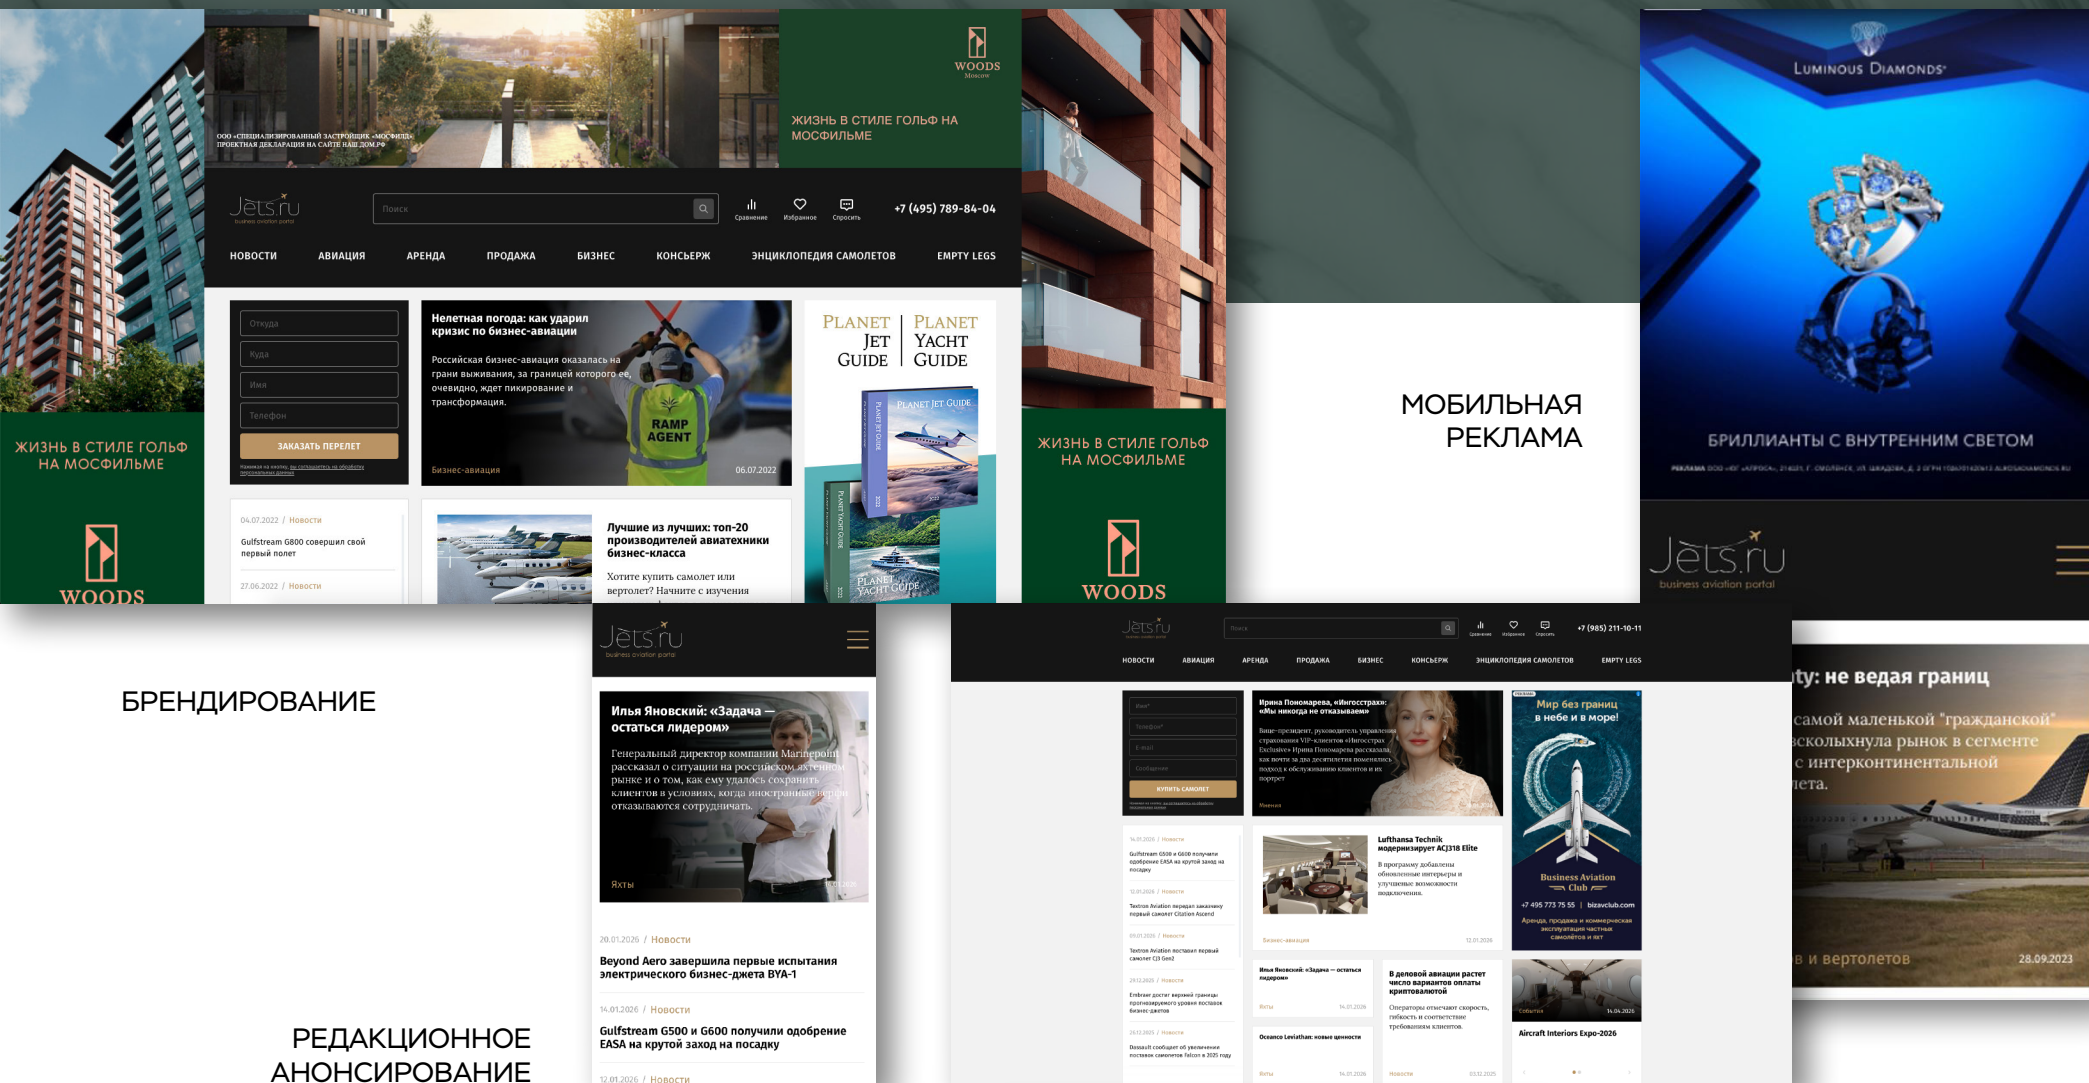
ЖИЗНЬ В СТИЛЕ ГОЛЬФ НА МОСФИЛЬМЕ

WOODS

ООО «СПЕЦИАЛИЗИРОВАННЫЙ ЗАСТРОЙЩИК «МОСФИЛЬ» ПРОЕКТНАЯ ДЕКЛАРАЦИЯ НА САЙТЕ НАШ.ДОМ.РФ

WOODS Moscow

ЖИЗНЬ В СТИЛЕ ГОЛЬФ НА МОСФИЛЬМЕ

Jets.ru business aviation portal

Поиск

Сравнение Избранное Спросить

+7 (495) 789-84-04

НОВОСТИ АВИАЦИЯ АРЕНДА ПРОДАЖА БИЗНЕС КОНСЬЕРЖ ЭНЦИКЛОПЕДИЯ САМОЛЕТОВ EMPTY LEGS

Откуда
Куда
Имя
Телефон
ЗАКАЗАТЬ ПЕРЕЛЕТ

Нелетная погода: как ударил кризис по бизнес-авиации

Российская бизнес-авиация оказалась на грани выживания, за границей которого ее, очевидно, ждет пикирование и трансформация.

RAMP AGENT

Бизнес-авиация 06.07.2022

PLANET JET GUIDE | PLANET YACHT GUIDE

04.07.2022 / Новости
Gulfstream G800 совершил свой первый полет

27.06.2022 / Новости

Лучшие из лучших: топ-20 производителей авиатехники бизнес-класса

Хотите купить самолет или вертолет? Начните с изучения

ЖИЗНЬ В СТИЛЕ ГОЛЬФ НА МОСФИЛЬМЕ

WOODS

МОБИЛЬНАЯ РЕКЛАМА

LUMINOUS DIAMONDS

БРИЛЛИАНТЫ С ВНУТРЕННИМ СВЕТОМ

Jets.ru business aviation portal

БРЕНДИРОВАНИЕ

Jets.ru business aviation portal

Илья Яновский: «Задача — остаться лидером»

Генеральный директор компании Marinepoint рассказал о ситуации на российском яхтенном рынке и о том, как ему удалось сохранить клиентов в условиях, когда иностранные верфи отказываются сотрудничать.

Яхты

20.01.2026 / Новости
Beyond Aero завершила первые испытания электрического бизнес-джета BYA-1

14.01.2026 / Новости
Gulfstream G500 и G600 получили одобрение EASA на крутой заход на посадку

12.01.2026 / Новости

РЕДАКЦИОННОЕ АНОНСИРОВАНИЕ

Jets.ru

Поиск

+7 (985) 211-10-11

НОВОСТИ АВИАЦИЯ АРЕНДА ПРОДАЖА БИЗНЕС КОНСЬЕРЖ ЭНЦИКЛОПЕДИЯ САМОЛЕТОВ EMPTY LEGS

Имя
Телефон
E-mail
Сообщение
КУПИТЬ САМОЛЕТ

Ирина Пономарева, «Ингосстрах»: «Мы никогда не отказываем»

Мнения

Мир без границ в небе и на море!

Business Aviation Club

+7 495 773 75 55 | bizavclub.com

Аренда, продажа и коммерческая эксплуатация частных самолетов и яхт

Lufthansa Technik модернизирует ACJ318 Elite

Бизнес-авиация 12.01.2026

Gulfstream G500 и G600 получили одобрение EASA на крутой заход на посадку

Textron Aviation передал заказчику первый самолет Citation Ascend

Textron Aviation поставил первый самолет CJ3 Gen2

Илья Яновский: «Задача — остаться лидером»

Яхты 14.01.2026

В деловой авиации растет число вариантов оплаты криптовалютой

Операторы отмечают скорость, гибкость и соответствие требованиям клиентов.

Oceanco Leviathan: новые ценности

Aircraft Interiors Expo-2026

События 14.04.2026

ty: не ведая границ

самой маленькой "гражданской" всколыхнула рынок в сегменте с интерконтинентальной лета.

в и вертолетов 28.09.2023